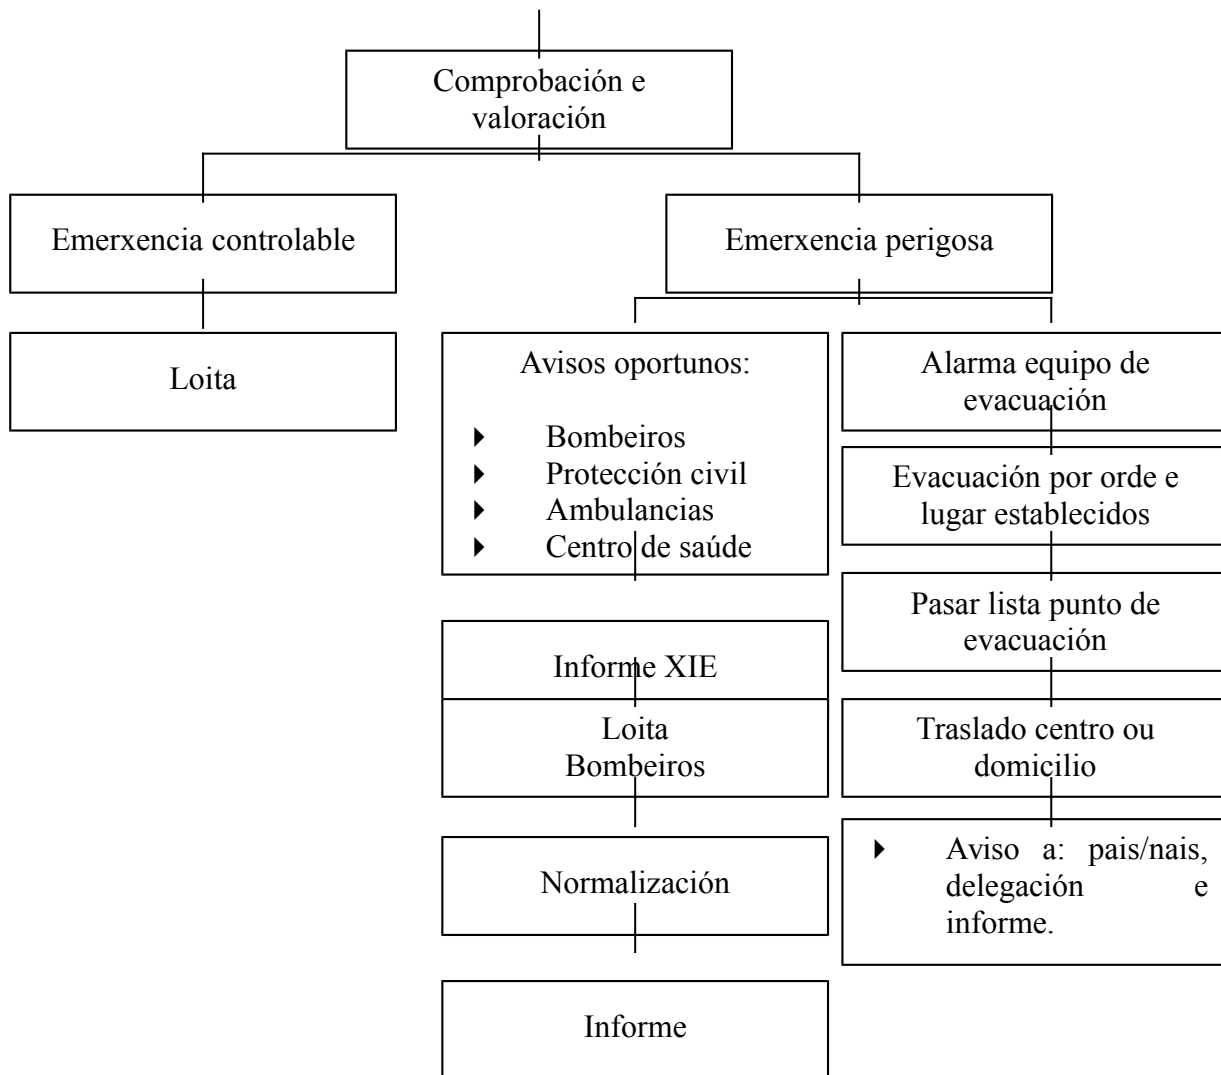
Comprobación e valoración

Emerxencia controlable

Loita

Emerxencia perigosa

Avisos oportunos:

- Bombeiros
- Protección civil
- Ambulancias
- Centro de saúde

Informe XIE

Loita Bombeiros

Normalización

Informe

Alarma equipo de evacuación

Evacuación por orde e lugar establecidos

Pasar lista punto de evacuación

Traslado centro ou domicilio

- Aviso a: pais/nais, delegación e informe.